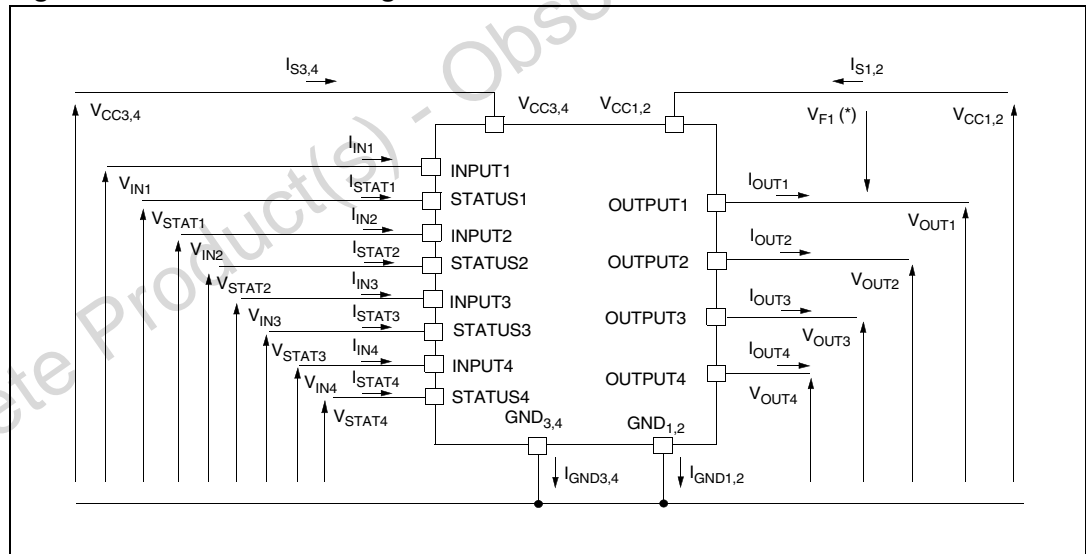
$I_{S3,4}$

$I_{S1,2}$

$V_{CC3,4}$

$V_{CC3,4}$

$V_{CC1,2}$

$V_{F1}$ (*)

$V_{CC1,2}$

$I_{IN1}$

INPUT1

$V_{IN1}$

$I_{STAT1}$

STATUS1

OUTPUT1

$I_{OUT1}$

$V_{STAT1}$

$I_{IN2}$

INPUT2

$V_{OUT1}$

$V_{IN2}$

$I_{STAT2}$

STATUS2

OUTPUT2

$I_{OUT2}$

$V_{STAT2}$

$I_{IN3}$

INPUT3

$V_{OUT2}$

$V_{IN3}$

$I_{STAT3}$

STATUS3

OUTPUT3

$I_{OUT3}$

$V_{OUT3}$

$V_{STAT3}$

$I_{IN4}$

INPUT4

OUTPUT4

$I_{OUT4}$

$V_{IN4}$

$I_{STAT4}$

STATUS4

$V_{OUT4}$

$V_{STAT4}$

$GND_{3,4}$

$GND_{1,2}$

$I_{GND3,4}$

$I_{GND1,2}$